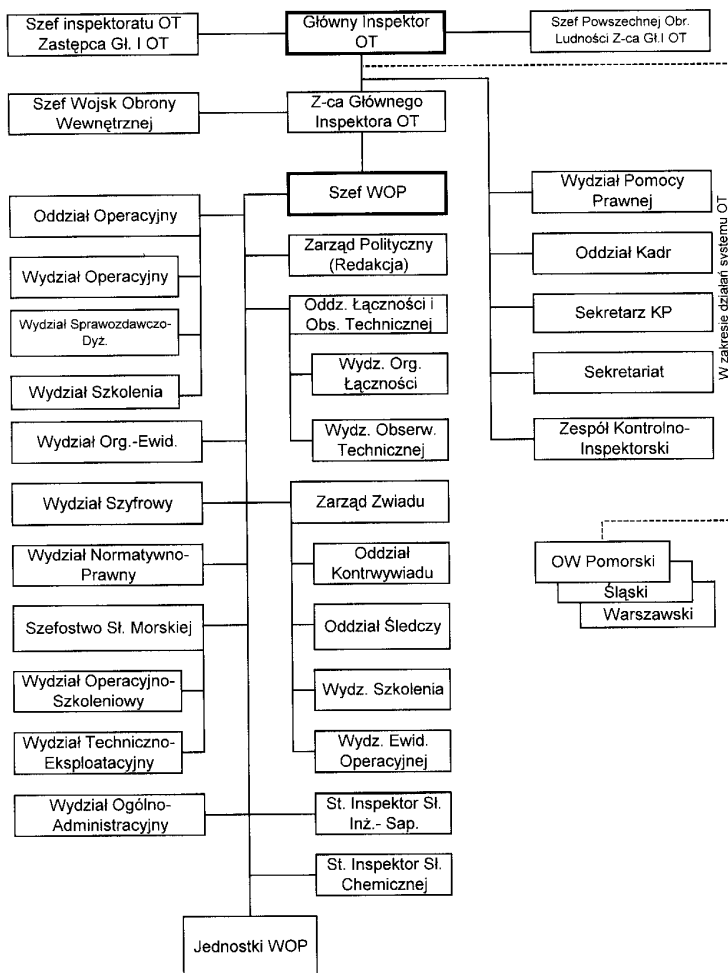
Szef inspektoratu OT Zastępca Gł. I OT

Główny Inspektor OT

Szef Powszechnej Obr. Ludności Z-ca Gł.I OT

Szef Wojsk Obrony Wewnętrznej

Z-ca Głównego Inspektora OT

Szef WOP

Oddział Operacyjny

Wydział Operacyjny

Wydział Sprawozdawczo-Dyż.

Wydział Szkolenia

Wydział Org.-Ewid.

Wydział Szyfrowy

Wydział Normatywno-Prawny

Szefostwo Sł. Morskiej

Wydział Operacyjno-Szkoleniowy

Wydział Techniczno-Eksploatacyjny

Wydział Ogólno-Administracyjny

Jednostki WOP

Zarząd Polityczny (Redakcja)

Oddz. Łączności i Obs. Technicznej

Wydz. Org. Łączności

Wydz. Obserw. Technicznej

Zarząd Zwiadu

Oddział Kontrwywiadu

Oddział Śledczy

Wydz. Szkolenia

Wydz. Ewid. Operacyjnej

St. Inspektor Sł. Inż.- Sap.

St. Inspektor Sł. Chemicznej

Wydział Pomocy Prawnej

Oddział Kadr

Sekretarz KP

Sekretariat

Zespół Kontrolno-Inspektorski

W zakresie działań systemu OT

OW Pomorski

Śląski

Warszawski